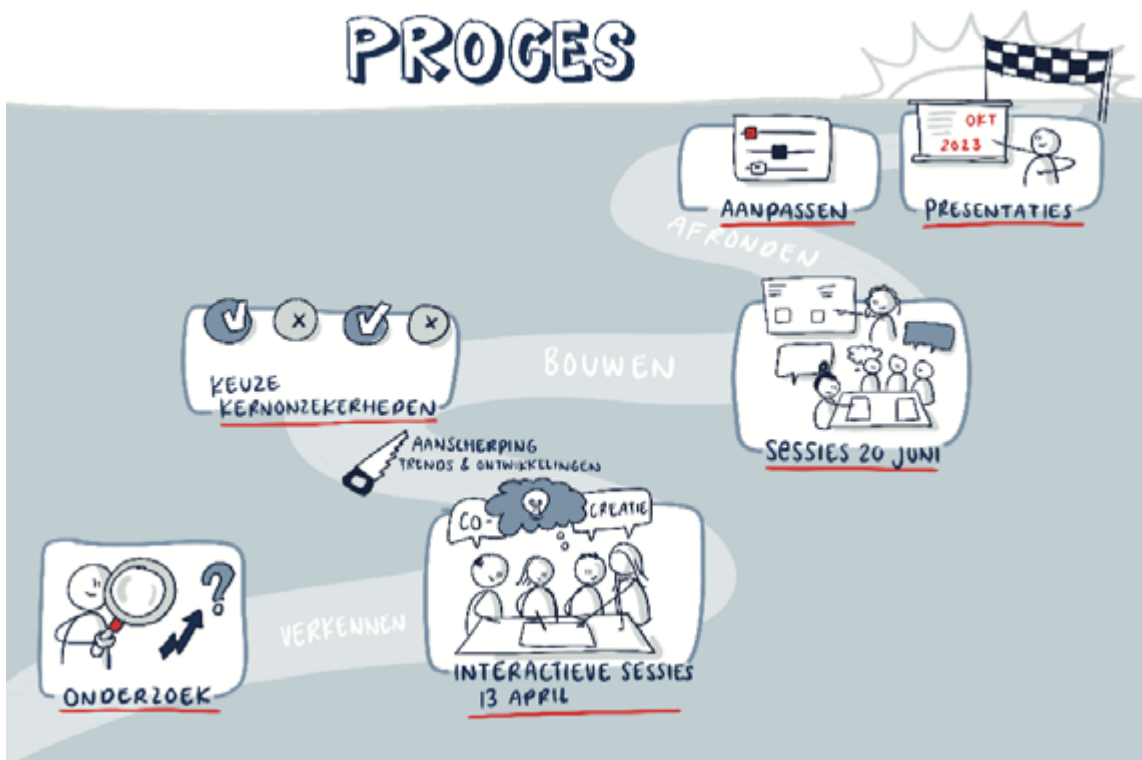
PROCES

OKT 2023

AANPASSEN

PRESENTATIES

AFRONDEN

KEUZE KERNONZEKERHEDEN

BOUWEN

SESSIES 20 JUNI

AANSCHERPING TRENDS & ONTWIKKELINGEN

CO- CREATIE

?

VERKENNEN

ONDERZOEK

INTERACTIEVE SESSIES 13 APRIL